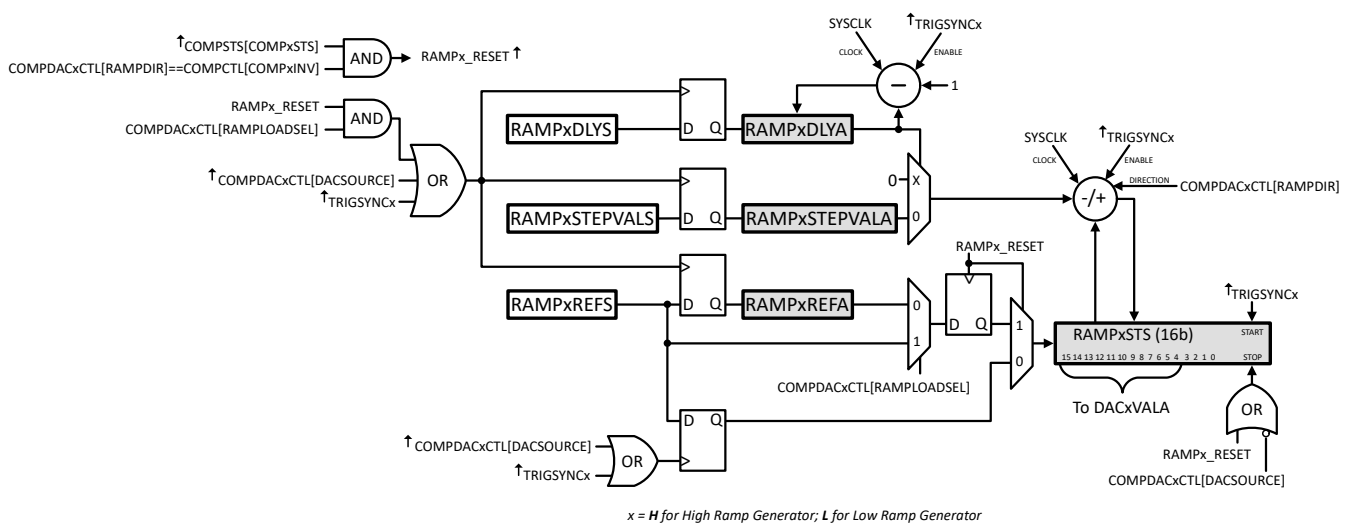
↑COMPSTS[COMPxSTS]
COMPDACxCTL[RAMPDIR]==COMPCTL[COMPxINV]
AND
RAMPx_RESET ↑

SYSCLK
CLOCK
↑TRIGSYNCx
ENABLE
1

RAMPx_RESET
COMPDACxCTL[RAMPLOADSEL]
AND

RAMPxDLYS
D Q
RAMPxDLYA

↑COMPDACxCTL[DACSOURCE]
↑TRIGSYNCx
OR

SYSCLK
CLOCK
↑TRIGSYNCx
ENABLE
DIRECTION
COMPDACxCTL[RAMPDIR]
-/+

0
X
0

RAMPxSTEPVALS
D Q
RAMPxSTEPVALA

RAMPx_RESET

RAMPxREFS
D Q
RAMPxREFA
0
1
D Q
1
0

↑TRIGSYNCx
RAMPxSTS (16b)
START
STOP
15 14 13 12 11 10 9 8 7 6 5 4 3 2 1 0

COMPDACxCTL[RAMPLOADSEL]

To DACxVALA

D Q

↑COMPDACxCTL[DACSOURCE]
↑TRIGSYNCx
OR

OR
RAMPx_RESET
COMPDACxCTL[DACSOURCE]

x = H for High Ramp Generator; L for Low Ramp Generator